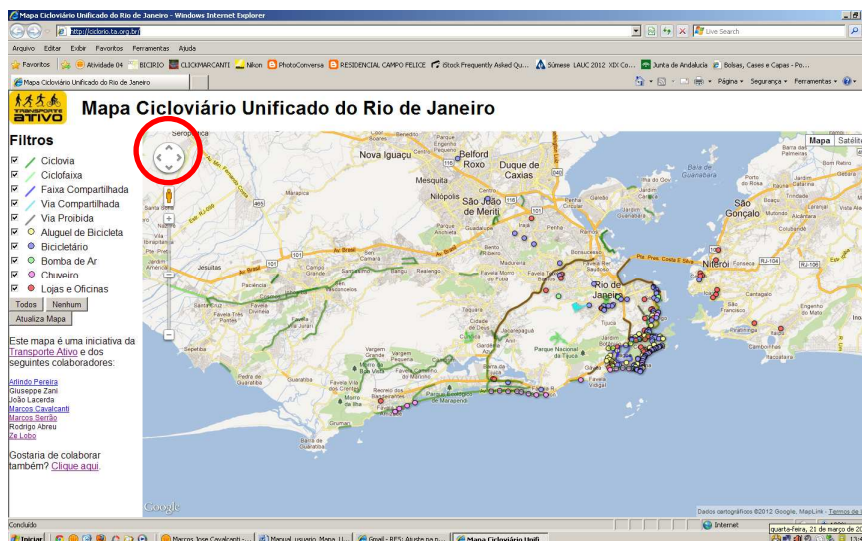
Mapa Cicloviário Unificado do Rio de Janeiro - Windows Internet Explorer

http://ciclorio.ta.org.br/

Live Search

Arquivo Editar Exibir Favoritos Ferramentas Ajuda

Favoritos Atividade 04 BICRIO CLICKMARCANTI Nikon PhotoConversa RESIDENCIAL CAMPO FELICE iStock Frequently Asked Qu... Súmese LAUC 2012 XIX Co... Junta de Andalucía Bolsas, Cases e Capas - Po...

Mapa Cicloviário Unificado do Rio de Janeiro

Página Segurança Ferramentas

TRANSPORTE ATIVO

Mapa Cicloviário Unificado do Rio de Janeiro

Filtros

Ciclovia
Ciclofaixa
Faixa Compartilhada
Via Compartilhada
Via Proibida
Aluguel de Bicicleta
Bicicletário
Bomba de Ar
Chuveiro
Lojas e Oficinas

Todos Nenhum
Atualiza Mapa

Este mapa é uma iniciativa da Transporte Ativo e dos seguintes colaboradores:

Arlindo Pereira
Giuseppe Zani
João Lacerda
Marcos Cavalcanti
Marcos Serrão
Rodrigo Abreu
Ze Lobo

Gostaria de colaborar também? Clique aqui.

Mapa Satélite

Seropédica Nova Iguaçu Belford Roxo Duque de Caxias Mesquita Nilópolis São João de Meriti Rio de Janeiro Niterói São Gonçalo Jesuítas Realengo Bangu Campo Grande Guaratiba Vargem Grande Parque Nacional da Tijuca Tijuca Gávea Vidigal Baía de Guanabara Ilha do Governador Barra de Guaratiba Grumari Recreio dos Bandeirantes Fonseca Itaipu

Google

Dados cartográficos ©2012 Google, MapLink - Termos de Uso

Concluído

Internet

Iniciar Marcos Jose Cavalcanti - ... Manual_usuario_Mapa_U... Gmail - RES: Ajuste na p... Mapa Cicloviário Unifi

quarta-feira, 21 de março de 20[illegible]